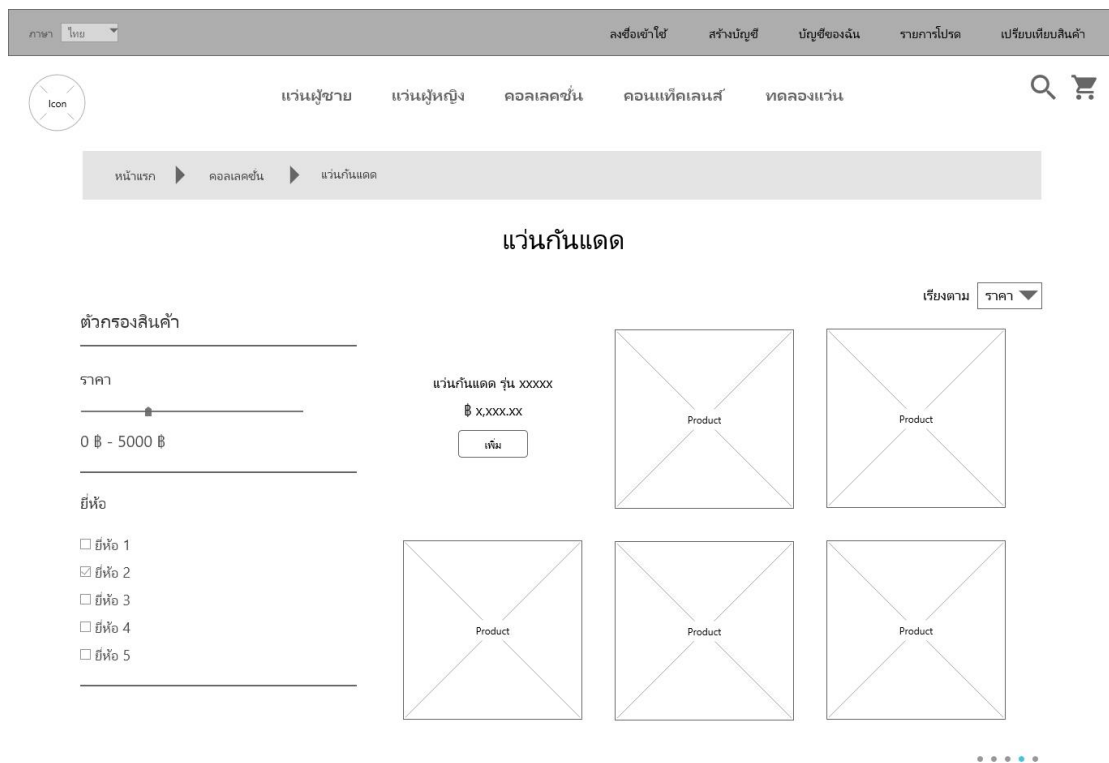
ภาษา ไทย

ลงชื่อเข้าใช้ สร้างบัญชี บัญชีของฉัน รายการโปรด เปรียบเทียบสินค้า

Icon

แว่นผู้ชาย แว่นผู้หญิง คอลเลคชั่น คอนแท็คเลนส์ ทดลองแว่น

หน้าแรก คอลเลคชั่น แว่นกันแดด

แว่นกันแดด

เรียงตาม ราคา

ตัวกรองสินค้า

ราคา

0 ฿ - 5000 ฿

ยี่ห้อ

ยี่ห้อ 1
ยี่ห้อ 2
ยี่ห้อ 3
ยี่ห้อ 4
ยี่ห้อ 5

แว่นกันแดด รุ่น xxxxx
฿ x,xxx.xx
เพิ่ม

Product

Product

Product

Product

Product